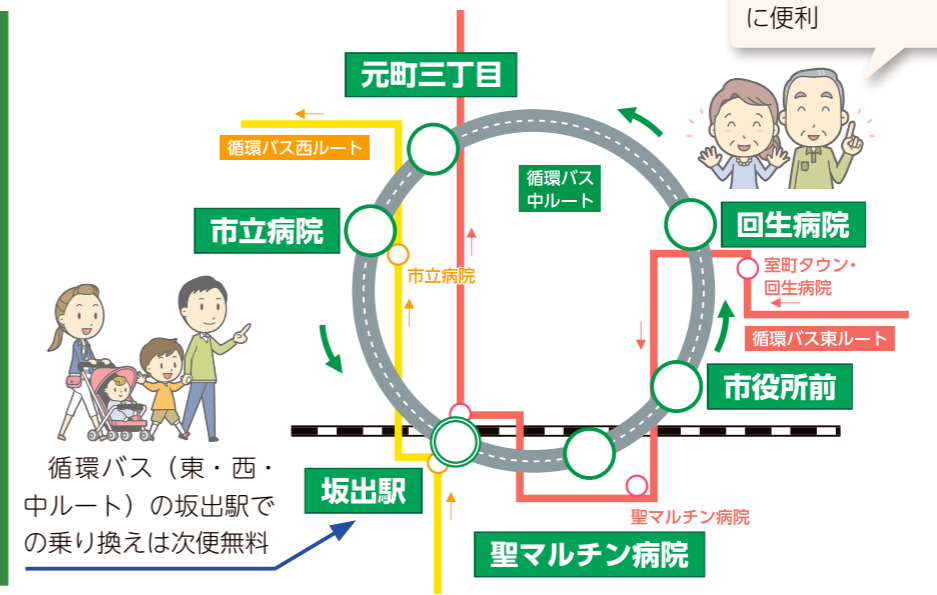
に便利

元町三丁目

循環バス西ルート

循環バス
中ルート

市立病院

回生病院

市立病院

室町タウン・
回生病院

循環バス東ルート

市役所前

循環バス（東・西・中ルート）の坂出駅での乗り換えは次便無料

坂出駅

聖マルチン病院

聖マルチン病院